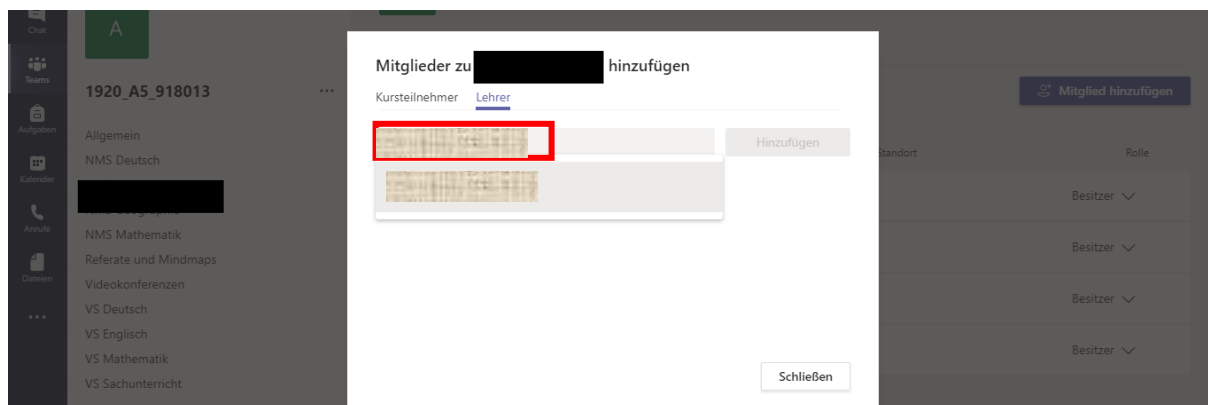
Chat
Teams
Aufgaben
Kalender
Anrufe
Dateien
...

A

1920_A5_918013 ...

Allgemein
NMS Deutsch
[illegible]
NMS Mathematik
Referate und Mindmaps
Videokonferenzen
VS Deutsch
VS Englisch
VS Mathematik
VS Sachunterricht

Mitglieder zu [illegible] hinzufügen

Kursteilnehmer Lehrer

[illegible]

Hinzufügen

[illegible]

Schließen

Mitglied hinzufügen

Standort

Rolle

Besitzer

Besitzer

Besitzer

Besitzer